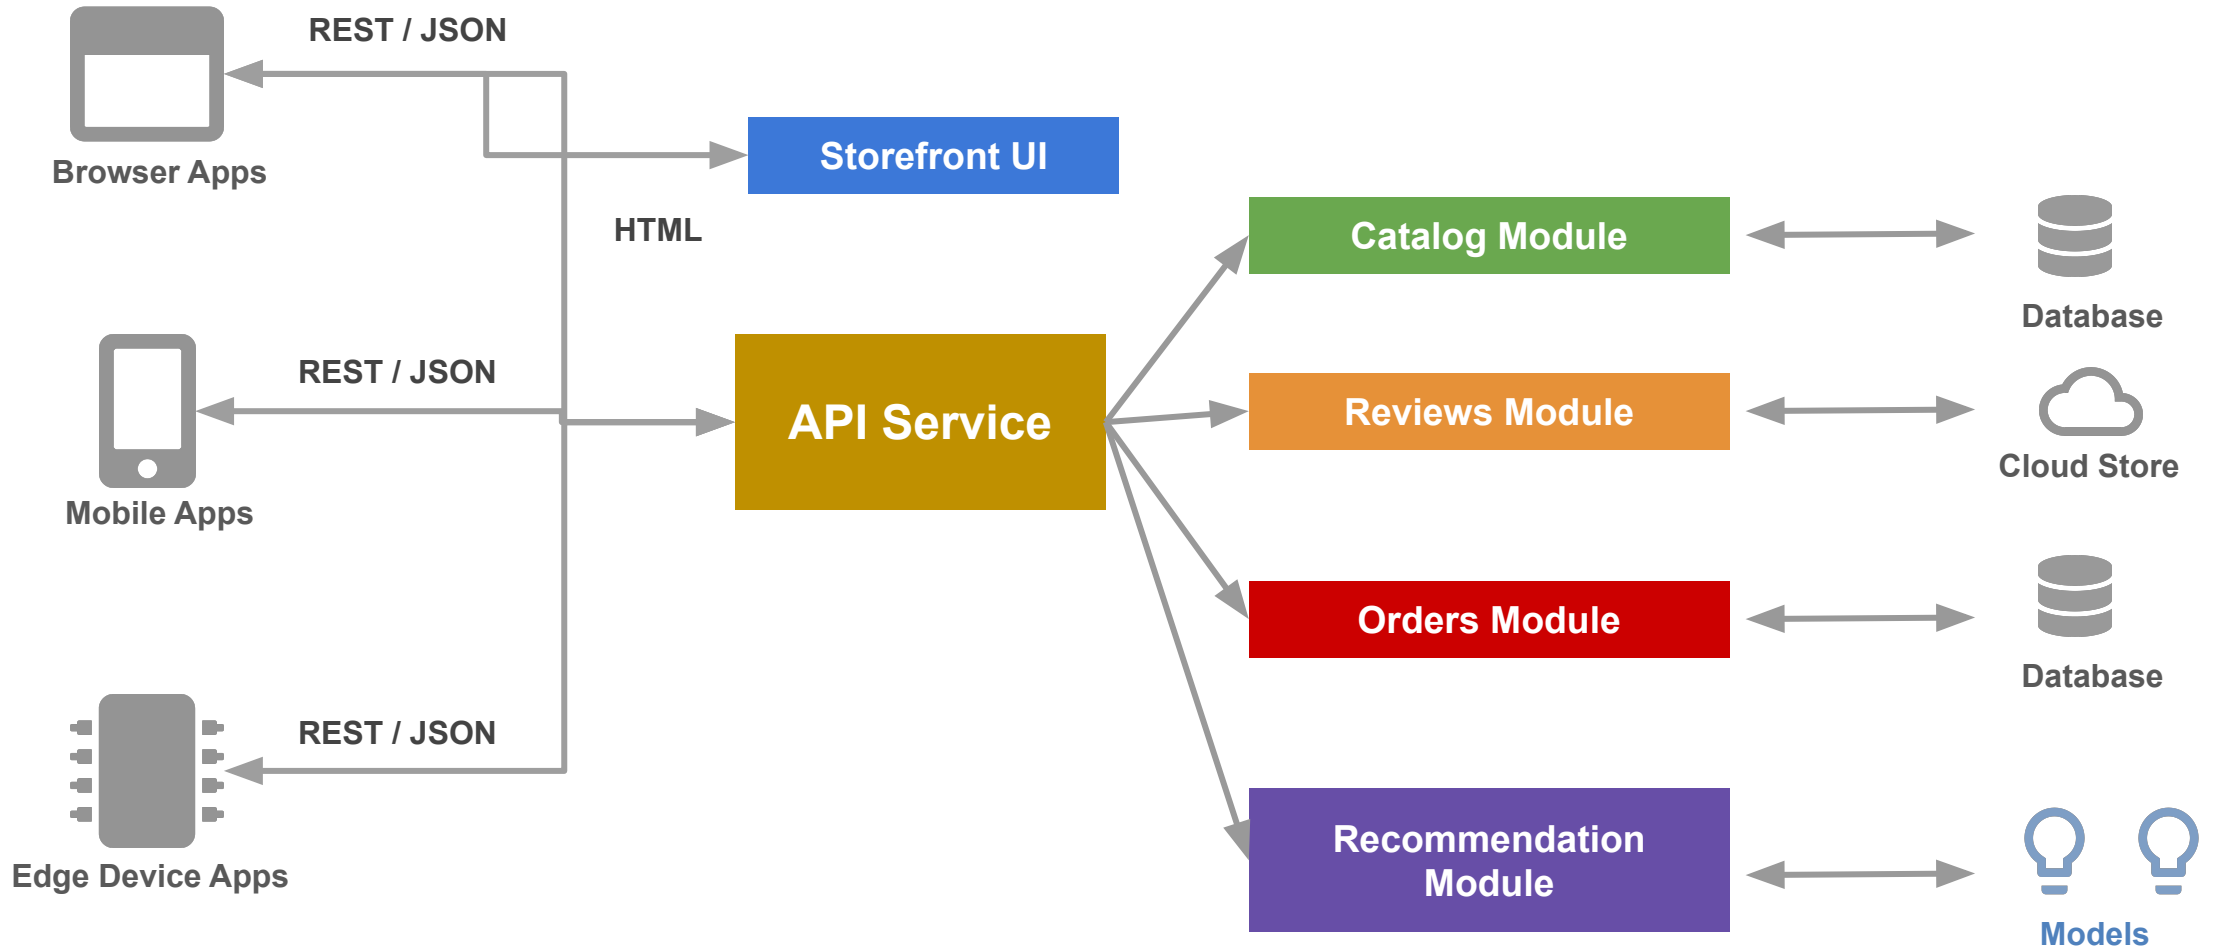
REST / JSON

Browser Apps

Storefront UI

HTML

Catalog Module

Database

REST / JSON

API Service

Reviews Module

Cloud Store

Mobile Apps

Orders Module

Database

REST / JSON

Edge Device Apps

Recommendation Module

Models